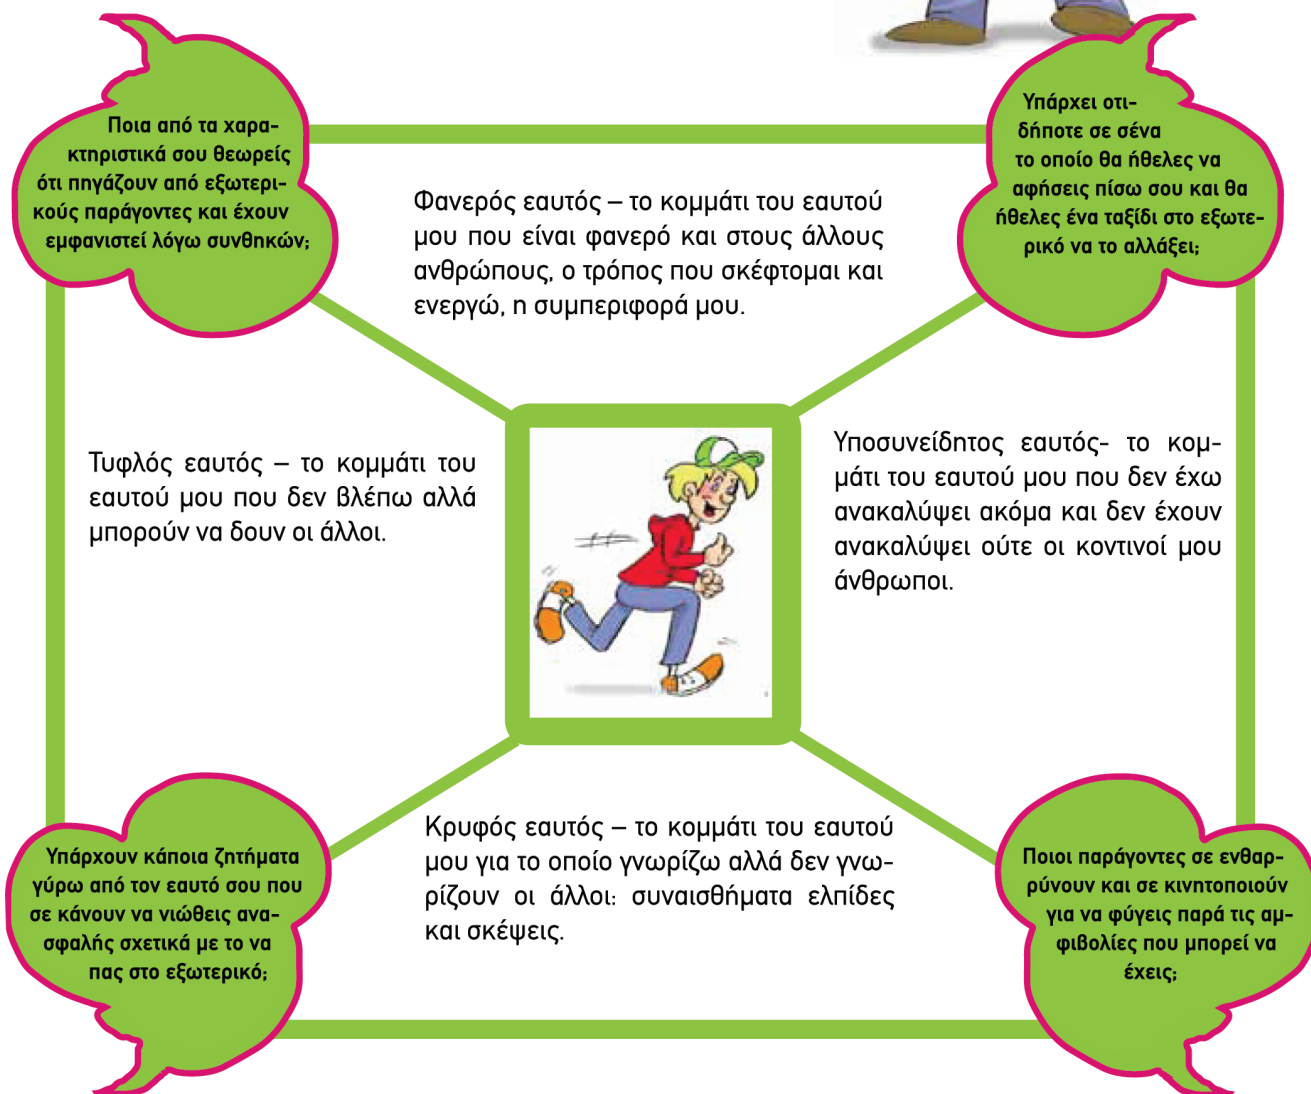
Ποια από τα χαρακτηριστικά σου θεωρείς ότι πηγάζουν από εξωτερικούς παράγοντες και έχουν εμφανιστεί λόγω συνθηκών;

Υπάρχει οτιδήποτε σε σένα το οποίο θα ήθελες να αφήσεις πίσω σου και θα ήθελες ένα ταξίδι στο εξωτερικό να το αλλάξει;

Φανερός εαυτός – το κομμάτι του εαυτού μου που είναι φανερό και στους άλλους ανθρώπους, ο τρόπος που σκέφτομαι και ενεργώ, η συμπεριφορά μου.

Τυφλός εαυτός – το κομμάτι του εαυτού μου που δεν βλέπω αλλά μπορούν να δουν οι άλλοι.

Υποσυνείδητος εαυτός- το κομμάτι του εαυτού μου που δεν έχω ανακαλύψει ακόμα και δεν έχουν ανακαλύψει ούτε οι κοντινοί μου άνθρωποι.

Κρυφός εαυτός – το κομμάτι του εαυτού μου για το οποίο γνωρίζω αλλά δεν γνωρίζουν οι άλλοι: συναισθήματα ελπίδες και σκέψεις.

Υπάρχουν κάποια ζητήματα γύρω από τον εαυτό σου που σε κάνουν να νιώθεις ανασφαλής σχετικά με το να πας στο εξωτερικό;

Ποιοι παράγοντες σε ενθαρρύνουν και σε κινητοποιούν για να φύγεις παρά τις αμφιβολίες που μπορεί να έχεις;